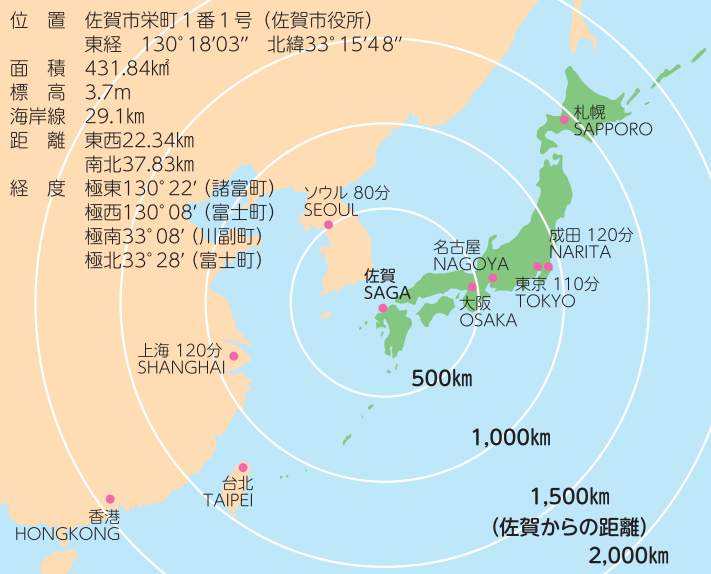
位　置　佐賀市栄町１番１号（佐賀市役所）
東経　130° 18′03″　北緯33° 15′48″
面　積　431.84㎢
標　高　3.7m
海岸線　29.1km
距　離　東西22.34km
南北37.83km
経　度　極東130° 22′（諸富町）
極西130° 08′（富士町）
極南33° 08′（川副町）
極北33° 28′（富士町）

札幌
SAPPORO
ソウル 80分
SEOUL
成田 120分
NARITA
名古屋
NAGOYA
東京 110分
TOKYO
佐賀
SAGA
大阪
OSAKA
上海 120分
SHANGHAI
500km
1,000km
台北
TAIPEI
香港
HONGKONG
1,500km
（佐賀からの距離）
2,000km